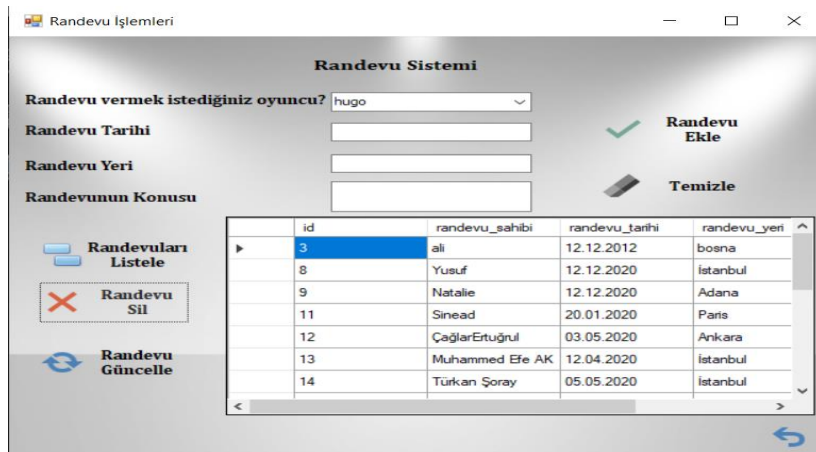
Randevu İşlemleri

Randevu Sistemi

Randevu vermek istediğiniz oyuncu? hugo

Randevu Tarihi

Randevu Yeri

Randevunun Konusu

Randevu Ekle

Temizle

Randevuları Listele

Randevu Sil

Randevu Güncelle

| id | randevu_sahibi | randevu_tarihi | randevu_yeri |
|---|---|---|---|
| 3 | ali | 12.12.2012 | bosna |
| 8 | Yusuf | 12.12.2020 | İstanbul |
| 9 | Natalie | 12.12.2020 | Adana |
| 11 | Sinead | 20.01.2020 | Paris |
| 12 | ÇağlarErtuğrul | 03.05.2020 | Ankara |
| 13 | Muhammed Efe AK | 12.04.2020 | İstanbul |
| 14 | Türkan Şoray | 05.05.2020 | İstanbul |